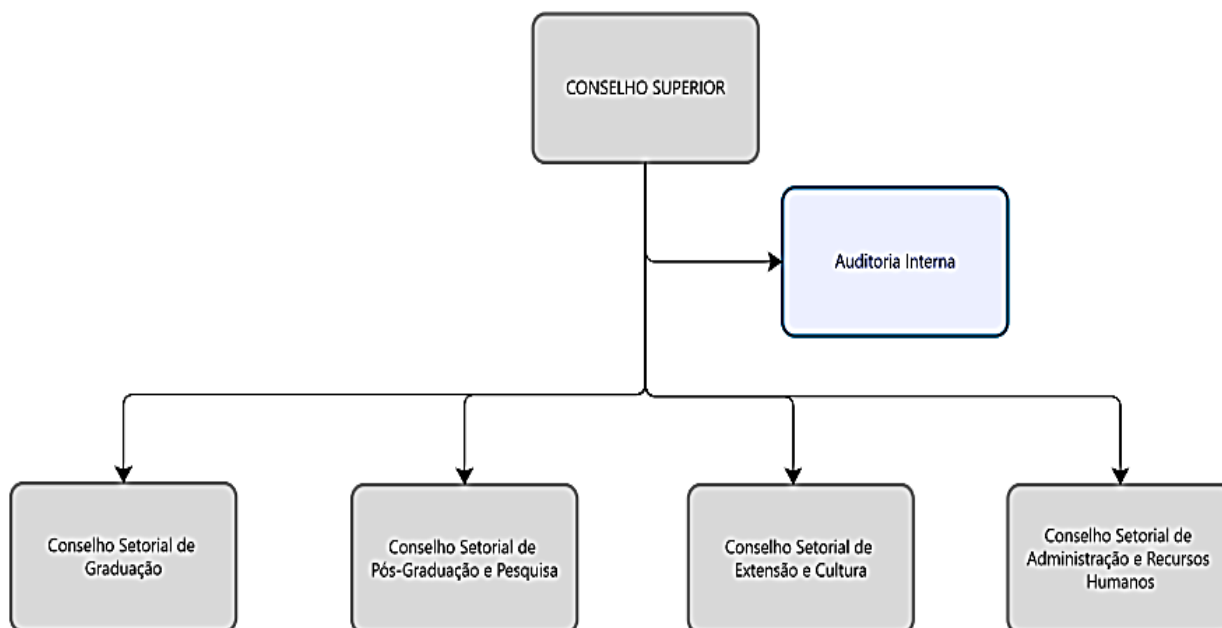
CONSELHO SUPERIOR

Auditoria Interna

Conselho Setorial de Graduação

Conselho Setorial de Pós-Graduação e Pesquisa

Conselho Setorial de Extensão e Cultura

Conselho Setorial de Administração e Recursos Humanos